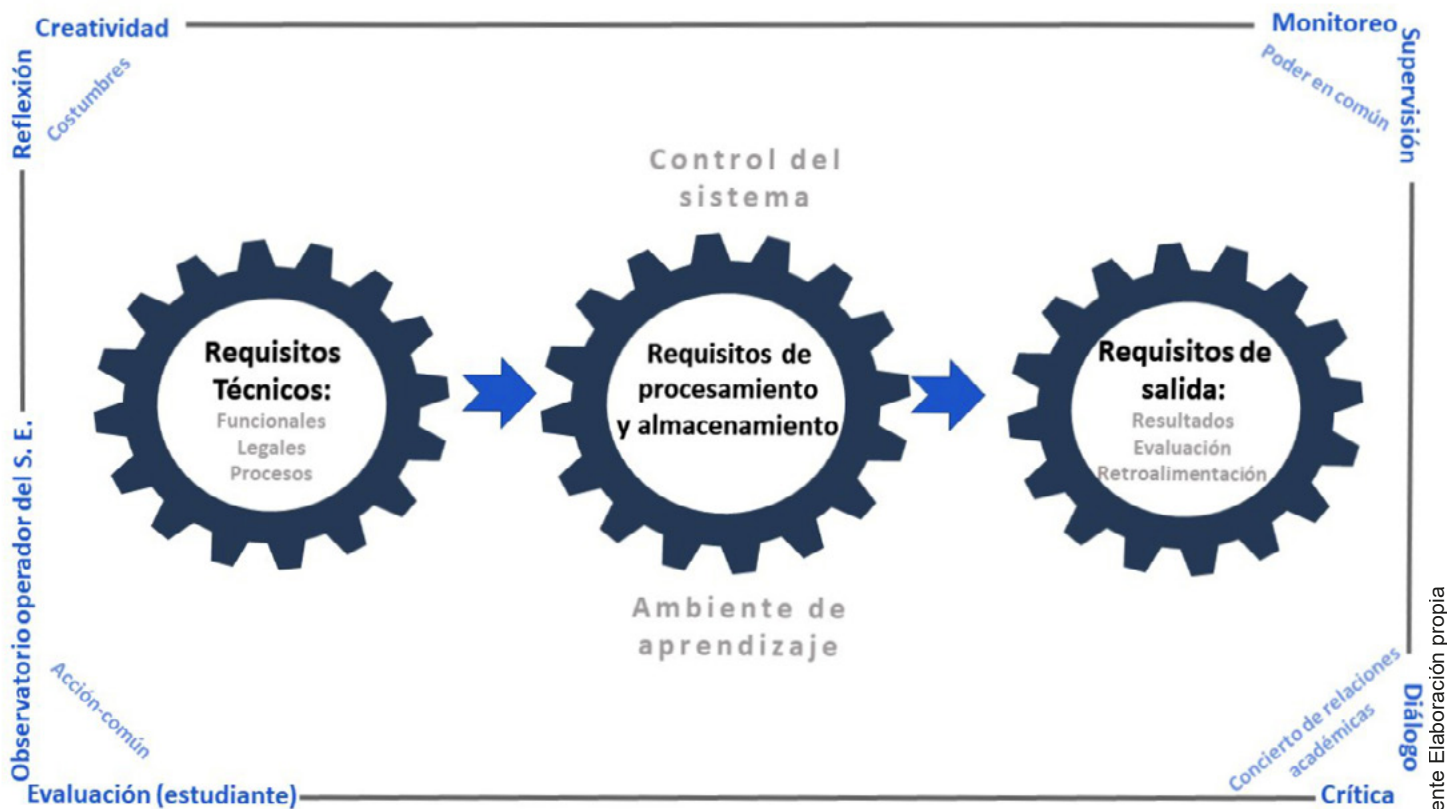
Creatividad
Monitoreo
Reflexión
Costumbres
Poder en común
Supervisión

Control del sistema

Requisitos Técnicos:
Funcionales
Legales
Procesos

Requisitos de procesamiento y almacenamiento

Requisitos de salida:
Resultados
Evaluación
Retroalimentación

Ambiente de aprendizaje

Observatorio operador del S. E.
Acción-común
Concierto de relaciones académicas
Diálogo
Evaluación (estudiante)
Crítica

ente Elaboración propia